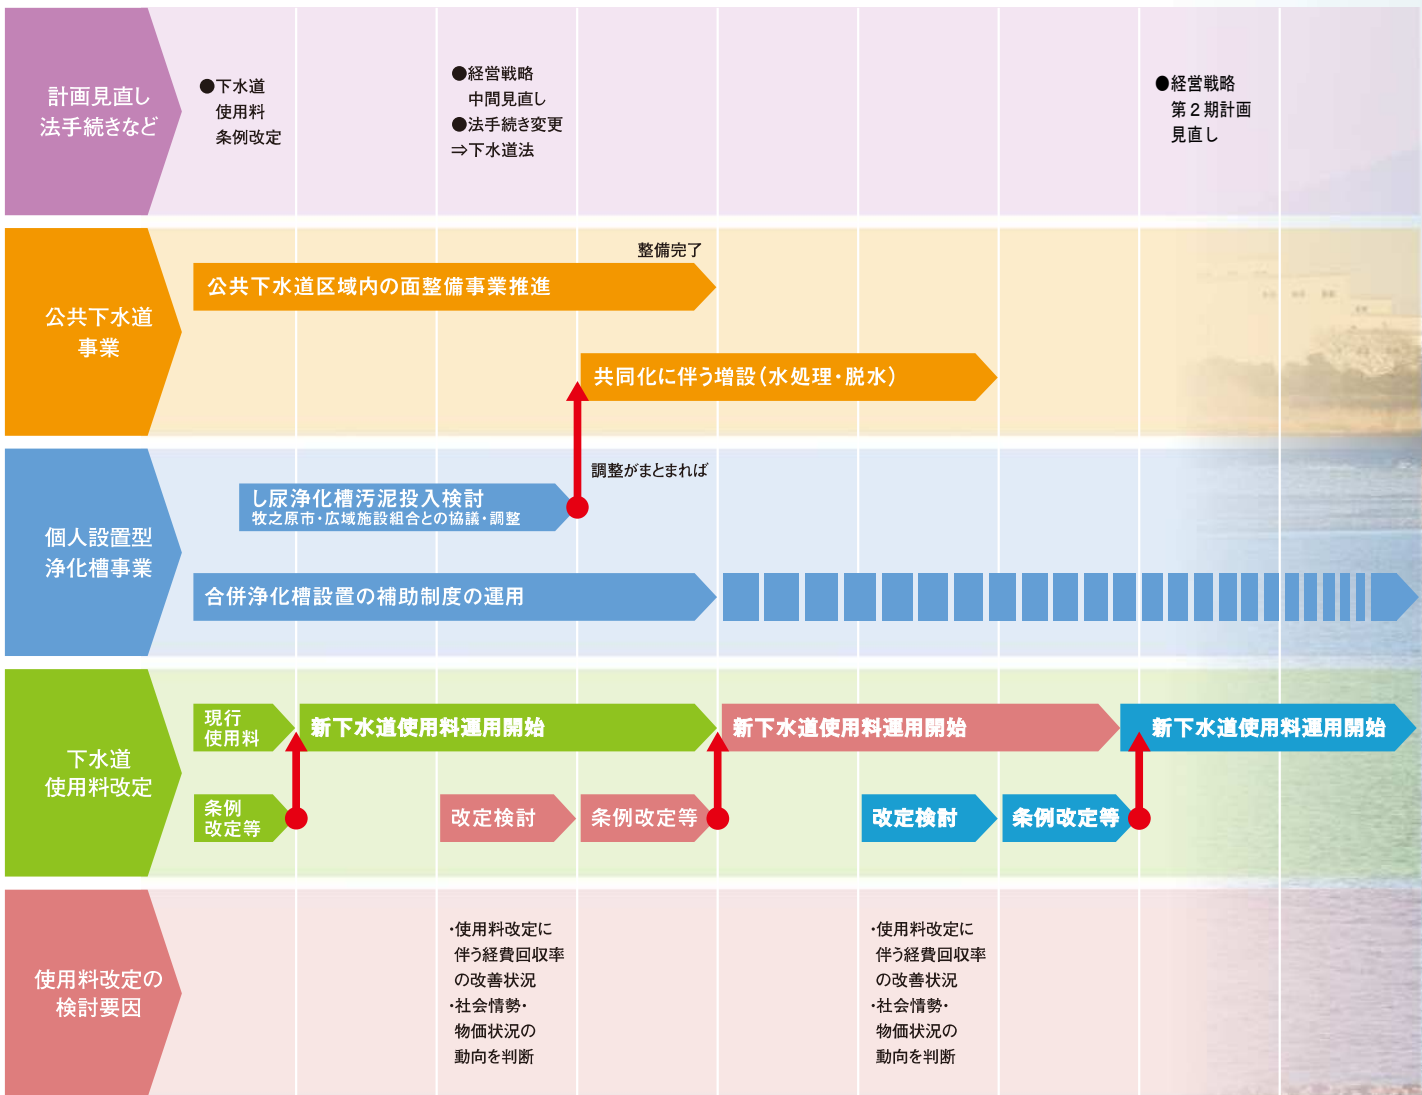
計画見直し
法手続きなど

●下水道
使用料
条例改定

●経営戦略
中間見直し
●法手続き変更
⇒下水道法

●経営戦略
第２期計画
見直し

公共下水道
事業

整備完了

公共下水道区域内の面整備事業推進

共同化に伴う増設（水処理・脱水）

調整がまとまれば

個人設置型
浄化槽事業

し尿浄化槽汚泥投入検討
牧之原市・広域施設組合との協議・調整

合併浄化槽設置の補助制度の運用

下水道
使用料改定

現行
使用料

新下水道使用料運用開始

新下水道使用料運用開始

新下水道使用料運用開始

条例
改定等

改定検討

条例改定等

改定検討

条例改定等

使用料改定の
検討要因

・使用料改定に
伴う経費回収率
の改善状況
・社会情勢・
物価状況の
動向を判断

・使用料改定に
伴う経費回収率
の改善状況
・社会情勢・
物価状況の
動向を判断